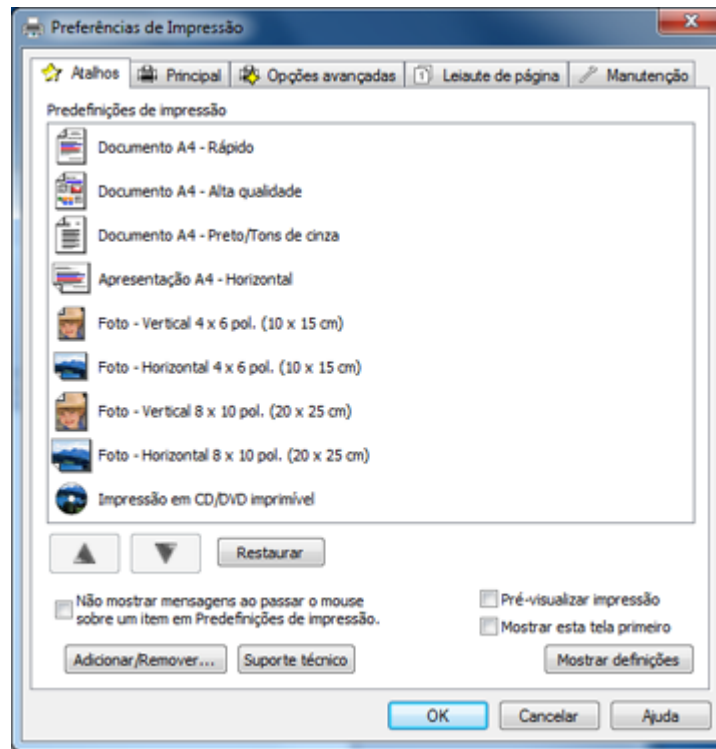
Preferências de Impressão

Atalhos | Principal | Opções avançadas | Leiaute de página | Manutenção

Predefinições de impressão

Documento A4 - Rápido

Documento A4 - Alta qualidade

Documento A4 - Preto/Tons de cinza

Apresentação A4 - Horizontal

Foto - Vertical 4 x 6 pol. (10 x 15 cm)

Foto - Horizontal 4 x 6 pol. (10 x 15 cm)

Foto - Vertical 8 x 10 pol. (20 x 25 cm)

Foto - Horizontal 8 x 10 pol. (20 x 25 cm)

Impressão em CD/DVD imprimível

Restaurar

Não mostrar mensagens ao passar o mouse sobre um item em Predefinições de impressão.

Pré-visualizar impressão

Mostrar esta tela primeiro

Adicionar/Remover...

Suporte técnico

Mostrar definições

OK

Cancelar

Ajuda